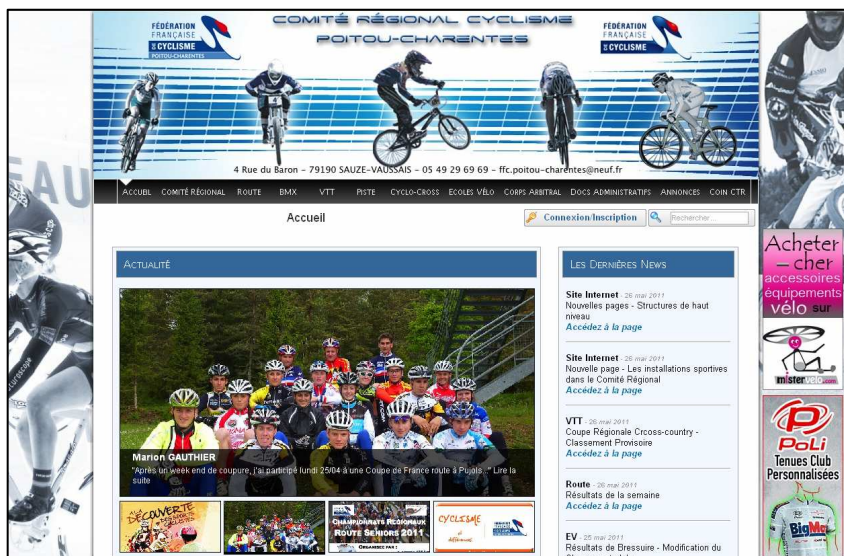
FÉDÉRATION FRANÇAISE DE CYCLISME POITOU-CHARENTES

COMITÉ RÉGIONAL CYCLISME POITOU-CHARENTES

FÉDÉRATION FRANÇAISE DE CYCLISME

4 Rue du Baron – 79190 SAUZE-VAUSSAIS – 05 49 29 69 69 – ffc.poitou-charentes@neuf.fr

ACCUEIL COMITÉ RÉGIONAL ROUTE BMX VTT PISTE CYCLO-CROSS ÉCOLES VÉLO CORPS ARBITRAL DOCS ADMINISTRATIFS ANNONCES COIN CTR

Accueil

Connexion/Inscription

Rechercher

ACTUALITÉ

Marion GAUTHIER
"Après un week end de coupure, j'ai participé lundi 25/04 à une Coupe de France route à Pujols..." Lire la suite

DÉCOUVERTE

CHAMPIONNATS RÉGIONAUX ROUTE SENIORS 2011

CYCLISME

LES DERNIÈRES NEWS

Site Internet - 26 mai 2011
Nouvelles pages - Structures de haut niveau
Accédez à la page

Site Internet - 26 mai 2011
Nouvelle page - Les installations sportives dans le Comité Régional
Accédez à la page

VTT - 26 mai 2011
Coupe Régionale Cross-country - Classement Provisoire
Accédez à la page

Route - 26 mai 2011
Résultats de la semaine
Accédez à la page

EV - 25 mai 2011
Résultats de Bressuire - Modification du

Acheter – cher accessoires équipements vélo sur

mistervelo.com

PoLi
Tenues Club Personnalisées

BigMat